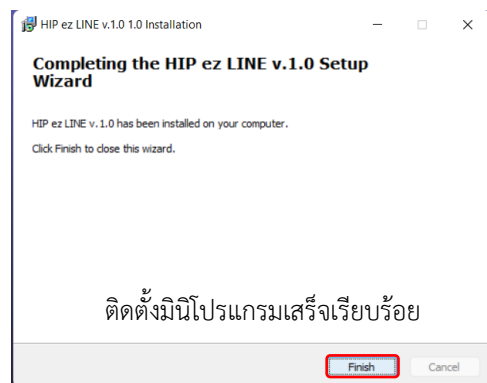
HIP ez LINE v.1.0 1.0 Installation

Completing the HIP ez LINE v.1.0 Setup Wizard

HIP ez LINE v.1.0 has been installed on your computer.

Click Finish to close this wizard.

ติดตั้งมินิโปรแกรมเสร็จเรียบร้อย

Finish

Cancel